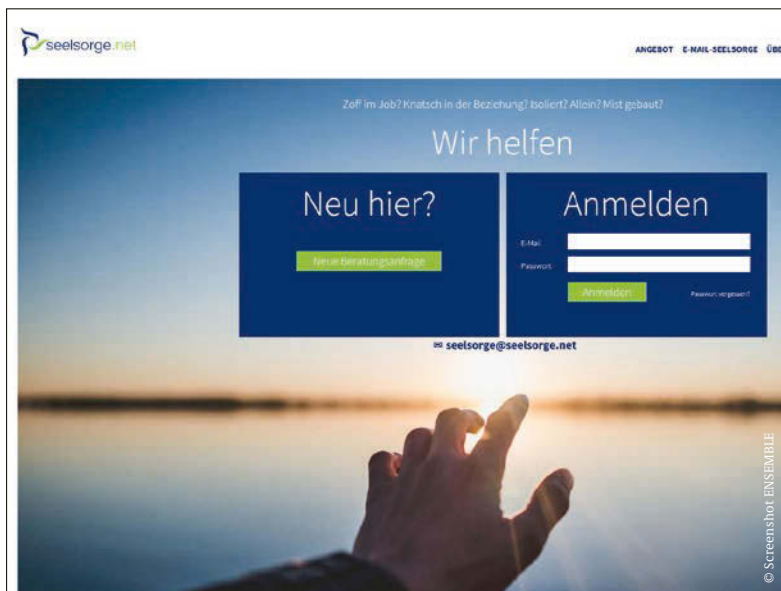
seelsorge.net

ANGEBOT E-MAIL-SEELSORGE ÜB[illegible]

Zoff im Job? Knatsch in der Beziehung? Isoliert? Allein? Mist gebaut?

Wir helfen

Neu hier?

Neue Beratungsanfrage

Anmelden

E-Mail

Passwort

Anmelden

Passwort vergessen?

seelsorge@seelsorge.net

© Screenshot ENSEMBLE